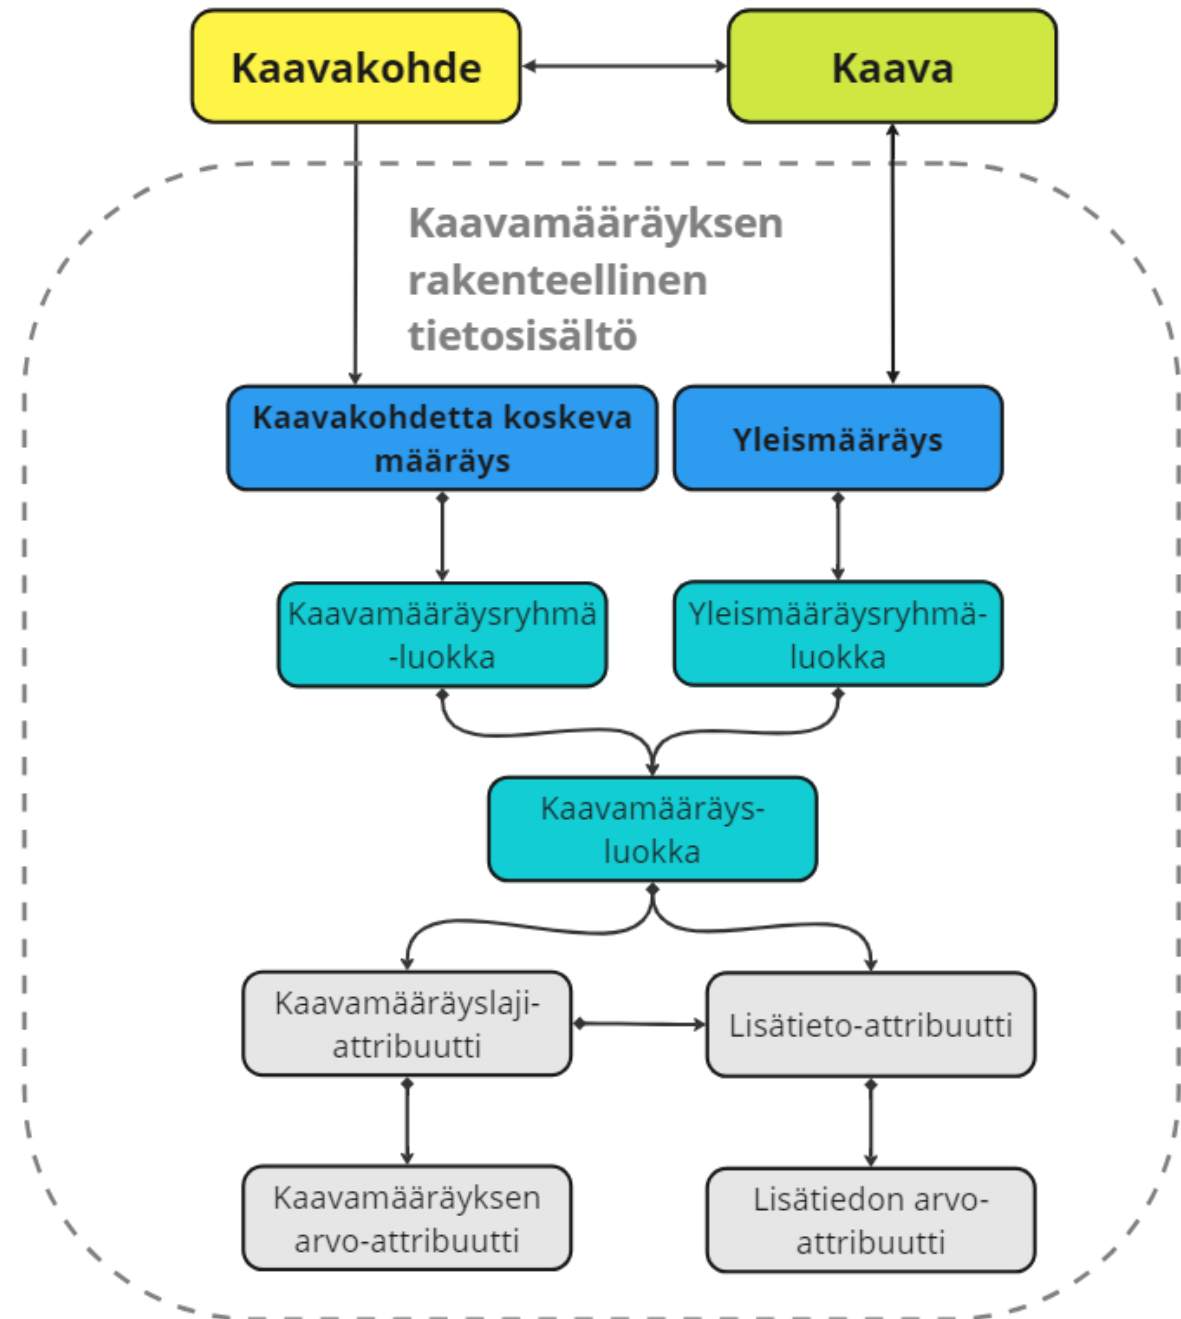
Kaavakohde

Kaava

Kaavamääräyksen rakenteellinen tietosisältö

Kaavakohdetta koskeva määräys

Yleismääräys

Kaavamääräysryhmä-luokka

Yleismääräysryhmä-luokka

Kaavamääräys-luokka

Kaavamääräyslaji-attribuutti

Lisätieto-attribuutti

Kaavamääräyksen arvo-attribuutti

Lisätiedon arvo-attribuutti